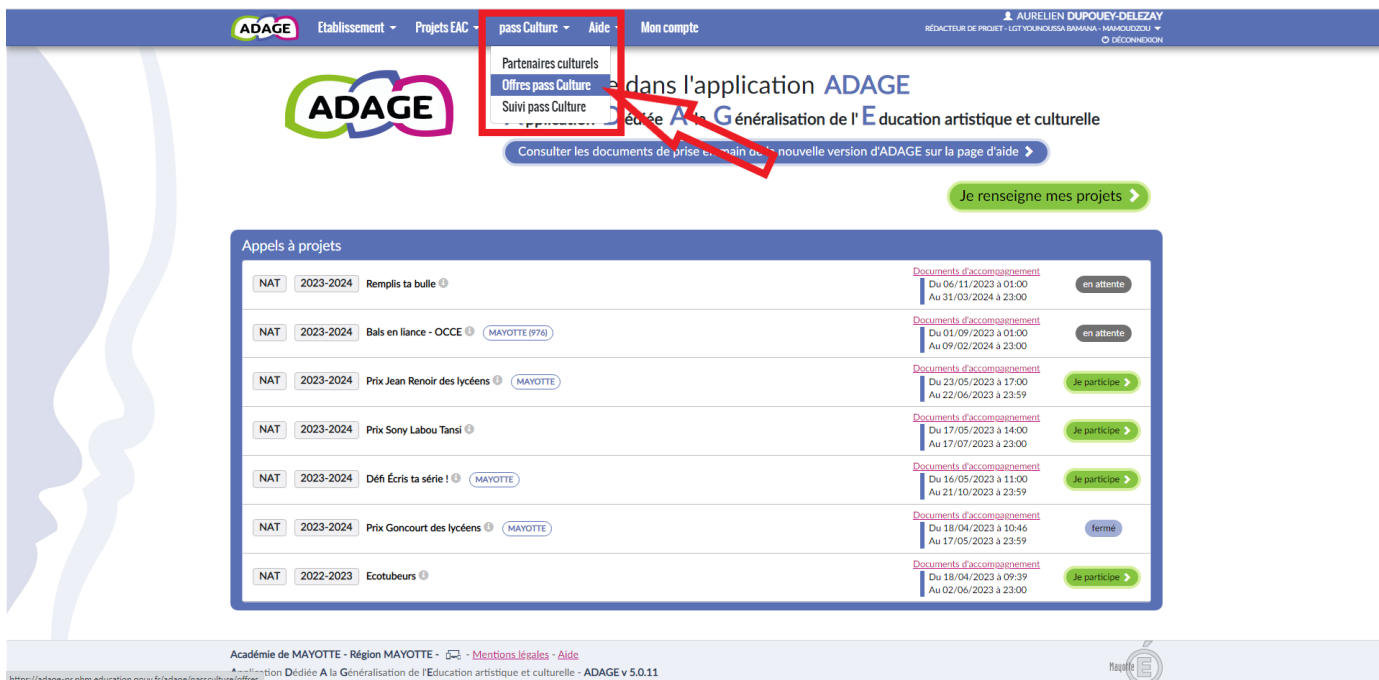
ADAGE Etablissement ▾ Projets EAC ▾ pass Culture ▾ Aide ▾ Mon compte

AURELIEN DUPOUEY-DELEZAY
RÉDACTEUR DE PROJET - LGT YOUNOUSSA BAMANA - MAMOUDZOU ▾
DÉCONNEXION

Partenaires culturels
Offres pass Culture
Suivi pass Culture

ADAGE

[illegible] dans l'application ADAGE
Application Dédiée A la Généralisation de l' Education artistique et culturelle

Consulter les documents de prise en main de la nouvelle version d'ADAGE sur la page d'aide

Je renseigne mes projets

Appels à projets

| | | | | |
|---|---|---|---|---|
| NAT | 2023-2024 | Remplis ta bulle | Documents d'accompagnement Du 06/11/2023 à 01:00 Au 31/03/2024 à 23:00 | en attente |
| NAT | 2023-2024 | Bals en liance - OCCE (MAYOTTE (976)) | Documents d'accompagnement Du 01/09/2023 à 01:00 Au 09/02/2024 à 23:00 | en attente |
| NAT | 2023-2024 | Prix Jean Renoir des lycéens (MAYOTTE) | Documents d'accompagnement Du 23/05/2023 à 17:00 Au 22/06/2023 à 23:59 | Je participe |
| NAT | 2023-2024 | Prix Sony Labou Tansi | Documents d'accompagnement Du 17/05/2023 à 14:00 Au 17/07/2023 à 23:00 | Je participe |
| NAT | 2023-2024 | Défi Écris ta série ! (MAYOTTE) | Documents d'accompagnement Du 16/05/2023 à 11:00 Au 21/10/2023 à 23:59 | Je participe |
| NAT | 2023-2024 | Prix Goncourt des lycéens (MAYOTTE) | Documents d'accompagnement Du 18/04/2023 à 10:46 Au 17/05/2023 à 23:59 | fermé |
| NAT | 2022-2023 | Ecotubeurs | Documents d'accompagnement Du 18/04/2023 à 09:39 Au 02/06/2023 à 23:00 | Je participe |

Académie de MAYOTTE - Région MAYOTTE - - Mentions légales - Aide
Application Dédiée A la Généralisation de l'Education artistique et culturelle - ADAGE v 5.0.11
https://adage-pr.phm.education.gouv.fr/adage/passculture/offres
Mayotte